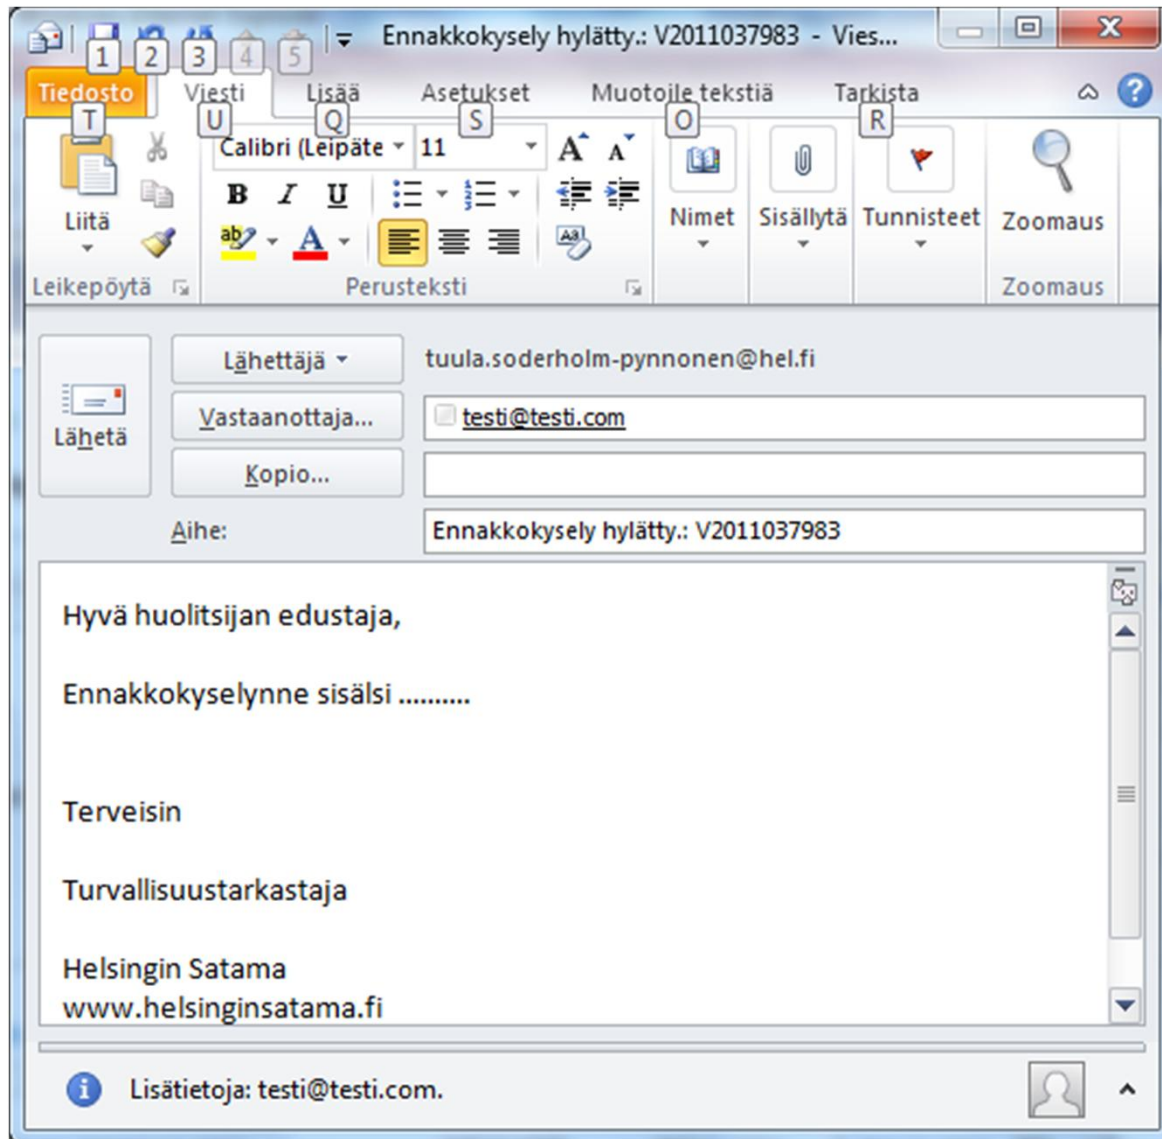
1 2 3 4 5 Ennakkokysely hylätty.: V2011037983 - Vies...

Tiedosto T
Viesti U
Lisää Q
Asetukset S
Muotoile tekstiä O
Tarkista R

Liitä
Leikepöytä

Calibri (Leipäte 11
B I U
Perusteksti

Nimet
Sisällytä
Tunnisteet
Zoomaus
Zoomaus

Lähetä
Lähettäjä tuula.soderholm-pynnonen@hel.fi
Vastaanottaja... testi@testi.com
Kopio...
Aihe: Ennakkokysely hylätty.: V2011037983

Hyvä huolitsijan edustaja,

Ennakkokyselynne sisälsi ..........

Terveisin

Turvallisuustarkastaja

Helsingin Satama
www.helsinginsatama.fi

Lisätietoja: testi@testi.com.